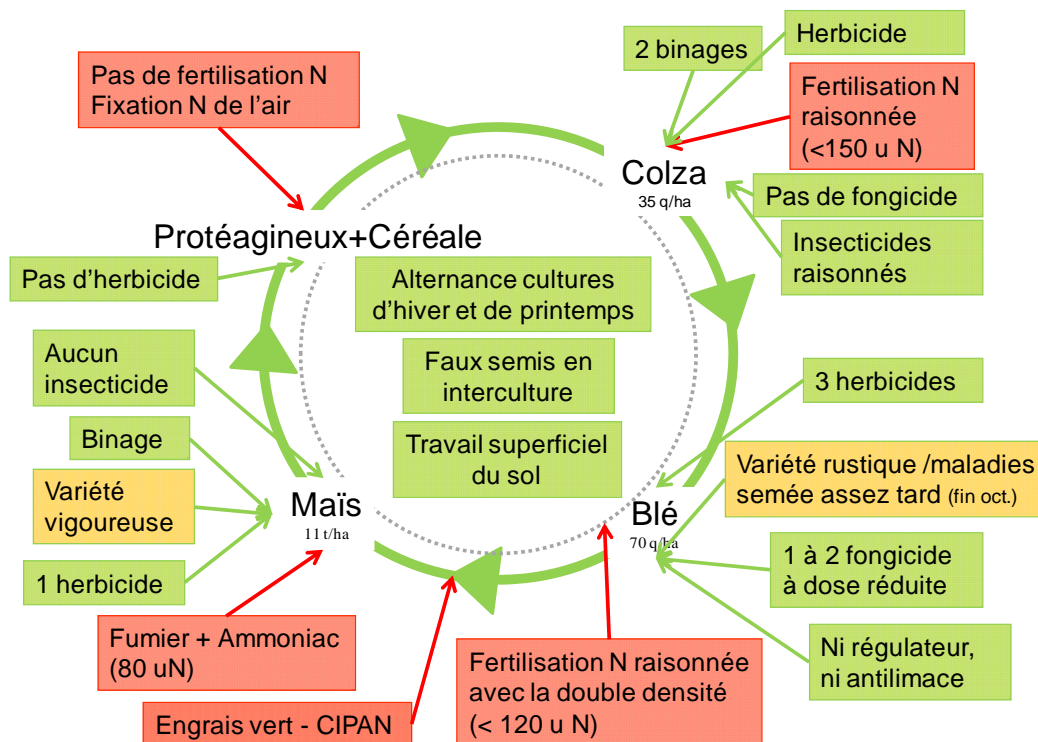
Pas de fertilisation N
Fixation N de l'air

2 binages

Herbicide

Fertilisation N raisonnée (<150 u N)

Colza
35 q/ha

Pas de fongicide

Insecticides raisonnés

Protéagineux+Céréale

Pas d'herbicide

Alternance cultures d'hiver et de printemps

Faux semis en interculture

Travail superficiel du sol

Aucun insecticide

Binage

Variété vigoureuse

1 herbicide

Maïs
11 t/ha

3 herbicides

Variété rustique /maladies semée assez tard (fin oct.)

Blé
70 q/ha

1 à 2 fongicide à dose réduite

Ni régulateur, ni antilimace

Fumier + Ammoniac (80 uN)

Fertilisation N raisonnée avec la double densité (< 120 u N)

Engrais vert - CIPAN